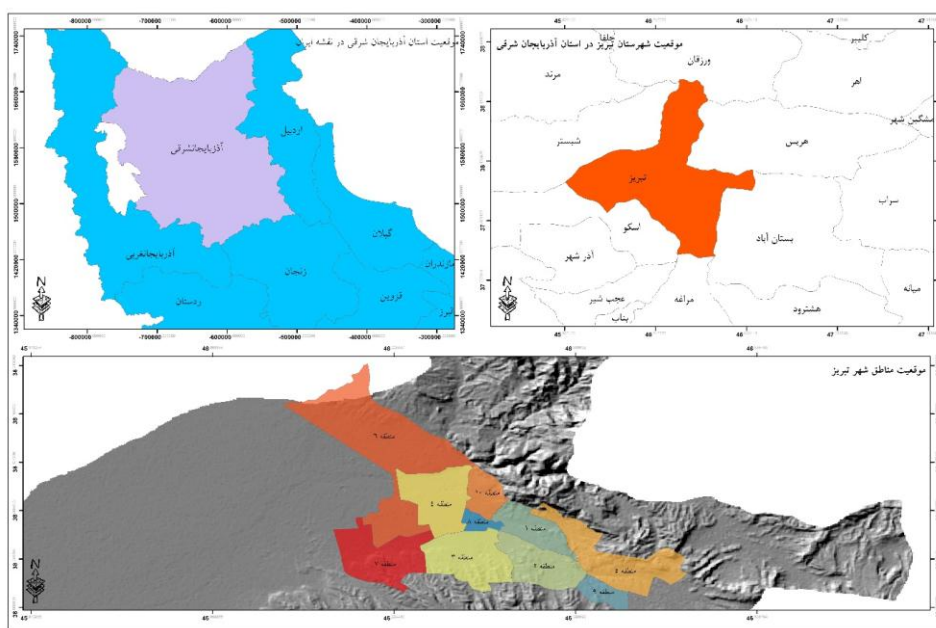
-800000 -700000 -600000 -500000 -400000 -300000

موقعیت استان آذربایجان شرقی در نقشه ایران

1740000
1660000
1580000
1500000
1420000
1340000

آذربایجان‌شرقی
اردبیل
آذربایجانغربی
گیلان
زنجان
مازندران
کردستان
قزوین
البرز

-800000 -700000 -600000 -500000 -400000 -300000

45 46 46 47

موقعیت شهرستان تبریز در استان آذربایجان شرقی

جلفا
کلیبر
ورزقان
مرند
اهر
مشگین شهر
شبستر
هریس
تبریز
سراب
اسکو
بستان آباد
آذر شهر
عجب شیر
مراغه
هشترود
میانه
بناب

38
38
38
37
37

موقعیت مناطق شهر تبریز

منطقه ۶
منطقه ۵
منطقه ۱۰
منطقه ۱
منطقه ۸
منطقه ۳
منطقه ۲
منطقه ۷
منطقه ۴
منطقه ۹

45 46 46 46 46